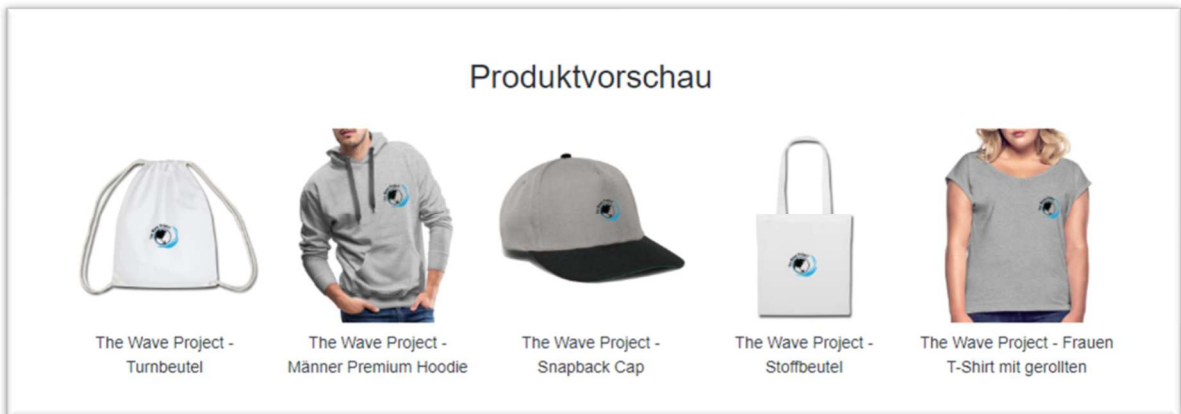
Produktvorschau

The Wave Project - Turnbeutel

The Wave Project - Männer Premium Hoodie

The Wave Project - Snapback Cap

The Wave Project - Stoffbeutel

The Wave Project - Frauen T-Shirt mit gerollten